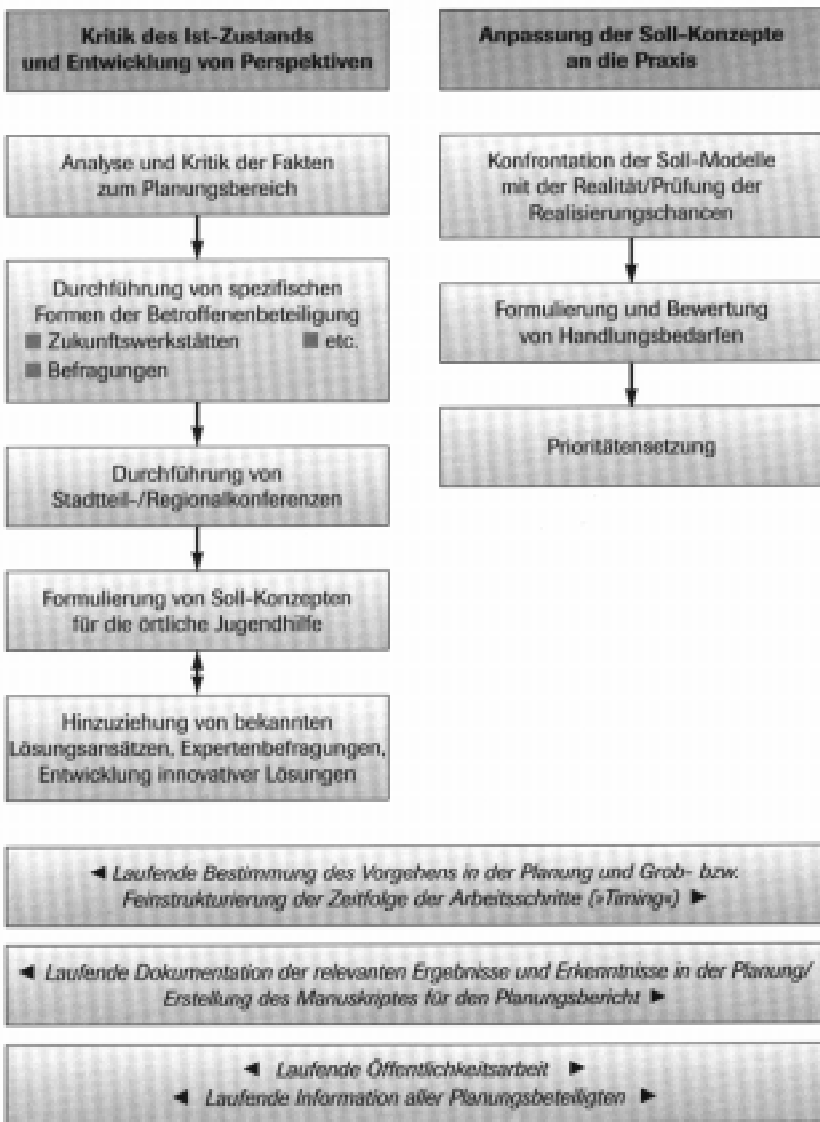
Kritik des Ist-Zustands und Entwicklung von Perspektiven

Analyse und Kritik der Fakten zum Planungsbereich

Durchführung von spezifischen Formen der Betroffenenbeteiligung
■ Zukunftswerkstätten ■ etc.
■ Befragungen

Durchführung von Stadtteil-/Regionalkonferenzen

Formulierung von Soll-Konzepten für die örtliche Jugendhilfe

Hinzuziehung von bekannten Lösungsansätzen, Expertenbefragungen, Entwicklung innovativer Lösungen

Anpassung der Soll-Konzepte an die Praxis

Konfrontation der Soll-Modelle mit der Realität/Prüfung der Realisierungschancen

Formulierung und Bewertung von Handlungsbedarfen

Prioritätensetzung

◄ Laufende Bestimmung des Vorgehens in der Planung und Grob- bzw. Feinstrukturierung der Zeitfolge der Arbeitsschritte (»Timing«) ►

◄ Laufende Dokumentation der relevanten Ergebnisse und Erkenntnisse in der Planung/ Erstellung des Manuskriptes für den Planungsbericht ►

◄ Laufende Öffentlichkeitsarbeit ►
◄ Laufende Information aller Planungsbeteiligten ►